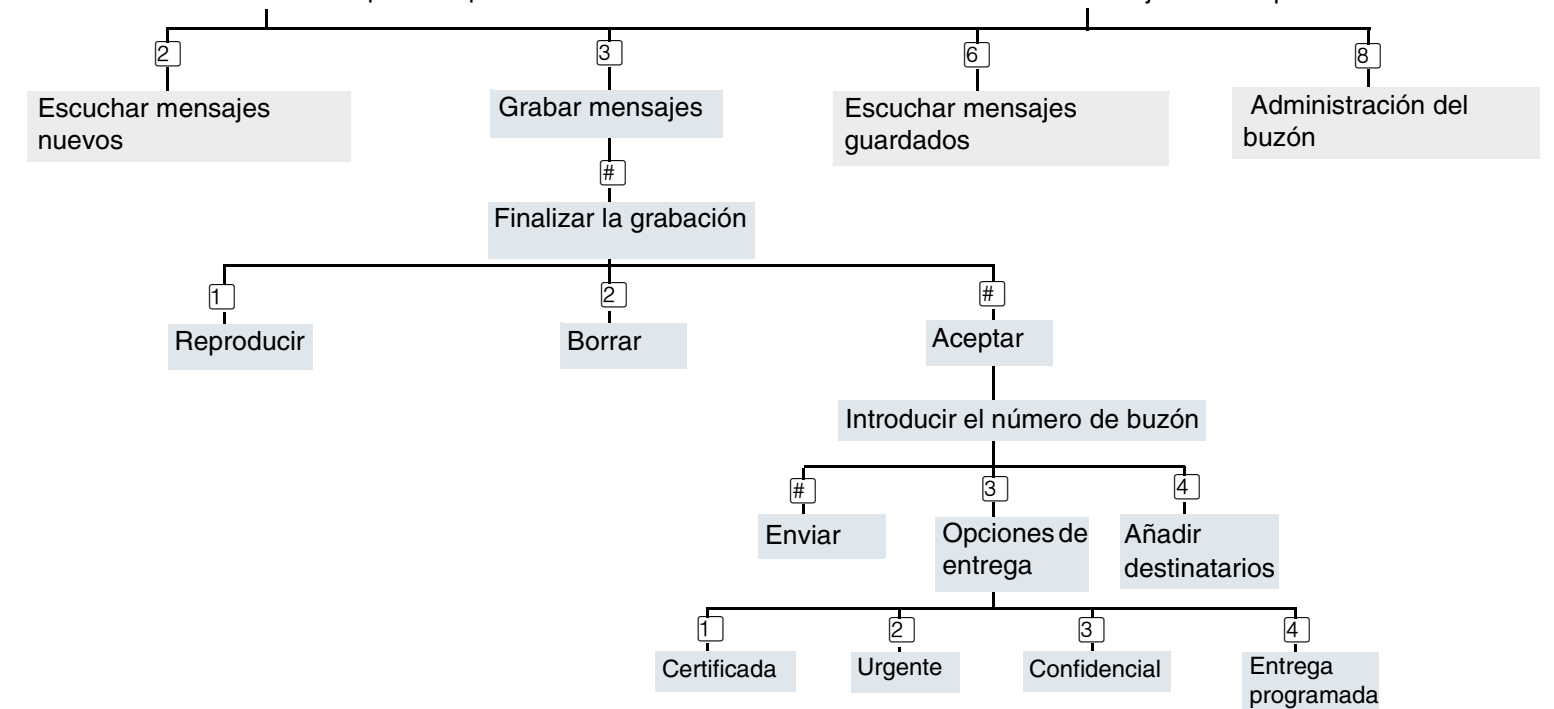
2
Escuchar mensajes nuevos

3
Grabar mensajes

#
Finalizar la grabación

1
Reproducir

2
Borrar

#
Aceptar

Introducir el número de buzón

#
Enviar

3
Opciones de entrega

1
Certificada

2
Urgente

3
Confidencial

4
Entrega programada

4
Añadir destinatarios

6
Escuchar mensajes guardados

8
Administración del buzón